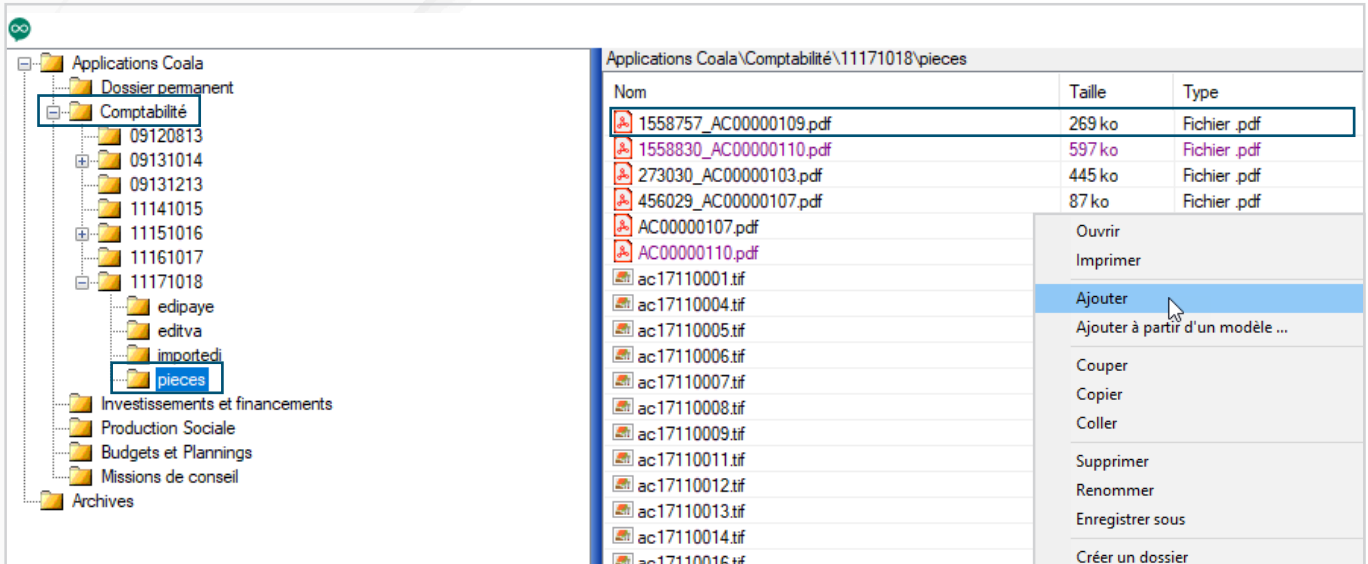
Applications Coala
Dossier permanent
Comptabilité
09120813
09131014
09131213
11141015
11151016
11161017
11171018
edipaye
editva
importedi
pieces
Investissements et financements
Production Sociale
Budgets et Plannings
Missions de conseil
Archives

Applications Coala\Comptabilité\11171018\pieces

| Nom | Taille | Type |
|---|---|---|
| 1558757_AC00000109.pdf | 269 ko | Fichier .pdf |
| 1558830_AC00000110.pdf | 597 ko | Fichier .pdf |
| 273030_AC00000103.pdf | 445 ko | Fichier .pdf |
| 456029_AC00000107.pdf | 87 ko | Fichier .pdf |
| AC00000107.pdf | | |
| AC00000110.pdf | | |
| ac17110001.tif | | |
| ac17110004.tif | | |
| ac17110005.tif | | |
| ac17110006.tif | | |
| ac17110007.tif | | |
| ac17110008.tif | | |
| ac17110009.tif | | |
| ac17110011.tif | | |
| ac17110012.tif | | |
| ac17110013.tif | | |
| ac17110014.tif | | |
| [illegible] | | |

Ouvrir
Imprimer
Ajouter
Ajouter à partir d'un modèle ...
Couper
Copier
Coller
Supprimer
Renommer
Enregistrer sous
Créer un dossier